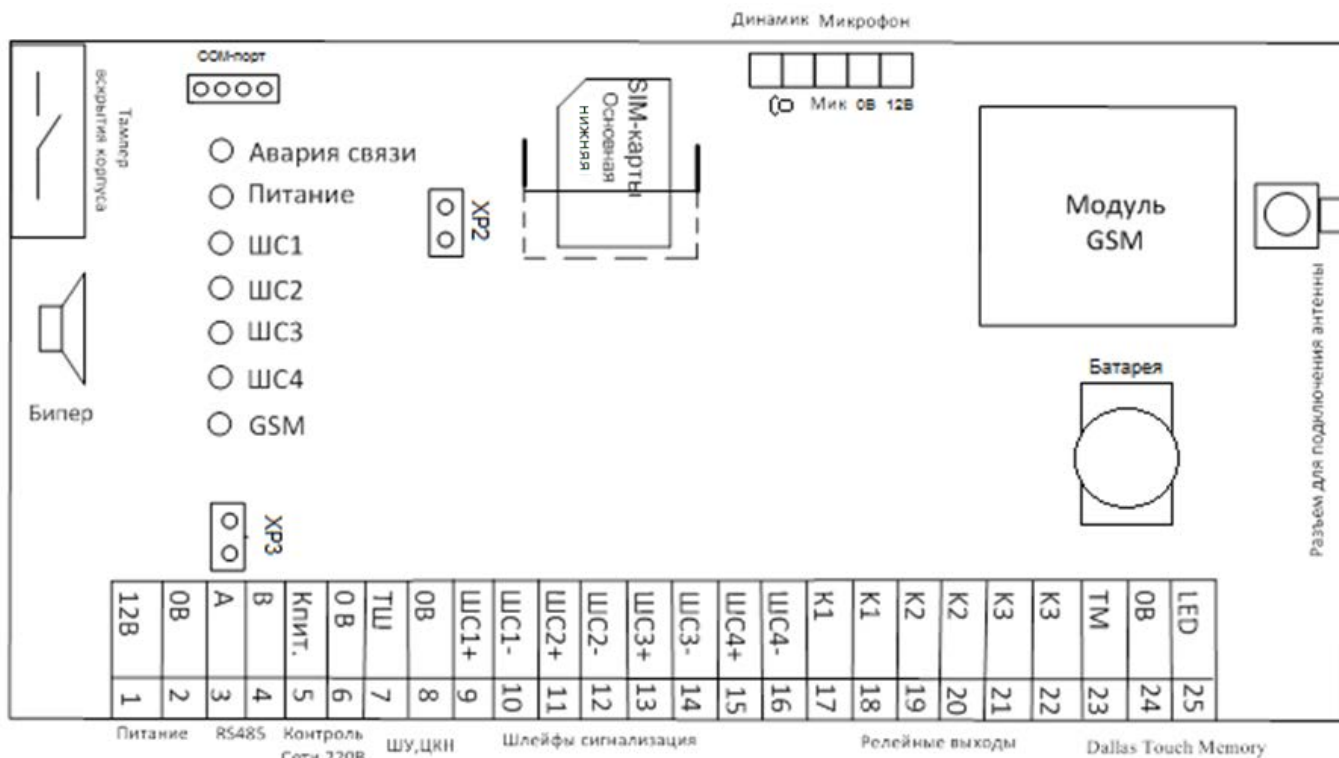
Динамик Микрофон

COM-порт

Тампер вскрытия корпуса

Авария связи
Питание
ШС1
ШС2
ШС3
ШС4
GSM

Бипер

XP2

SIM-карты
Основная
нижняя

Мик 0В 12В

Модуль GSM

Разъем для подключения антенны

Батарея

XP3

| 12В | 0В | A | B | Кпит. | 0 В | ТШ | 0В | ШС1+ | ШС1- | ШС2+ | ШС2- | ШС3+ | ШС3- | ШС4+ | ШС4- | К1 | К1 | К2 | К2 | К3 | К3 | ТМ | 0В | LED |
|---|---|---|---|---|---|---|---|---|---|---|---|---|---|---|---|---|---|---|---|---|---|---|---|---|
| 1 | 2 | 3 | 4 | 5 | 6 | 7 | 8 | 9 | 10 | 11 | 12 | 13 | 14 | 15 | 16 | 17 | 18 | 19 | 20 | 21 | 22 | 23 | 24 | 25 |

Питание RS485 Контроль Сети 220В ШУ,ЦКН Шлейфы сигнализация Релейные выходы Dallas Touch Memory